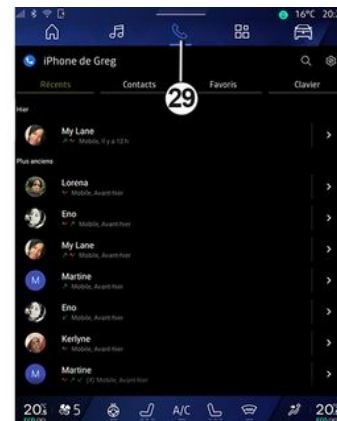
16°C 20:

iPhone de Greg

Récents

Contacts

Favoris

Clavier

29

Hier

My Lane

Mobile, il y a 12 h

Plus anciens

Lorena

Mobile, Avant-hier

Eno

Mobile, Avant-hier

My Lane

Mobile, Avant-hier

M

Martine

Mobile, Avant-hier

Eno

Mobile, Avant-hier

Kerlyne

Mobile, Avant-hier

M

Martine

(3) Mobile, Avant-hier

20

5

A/C

20